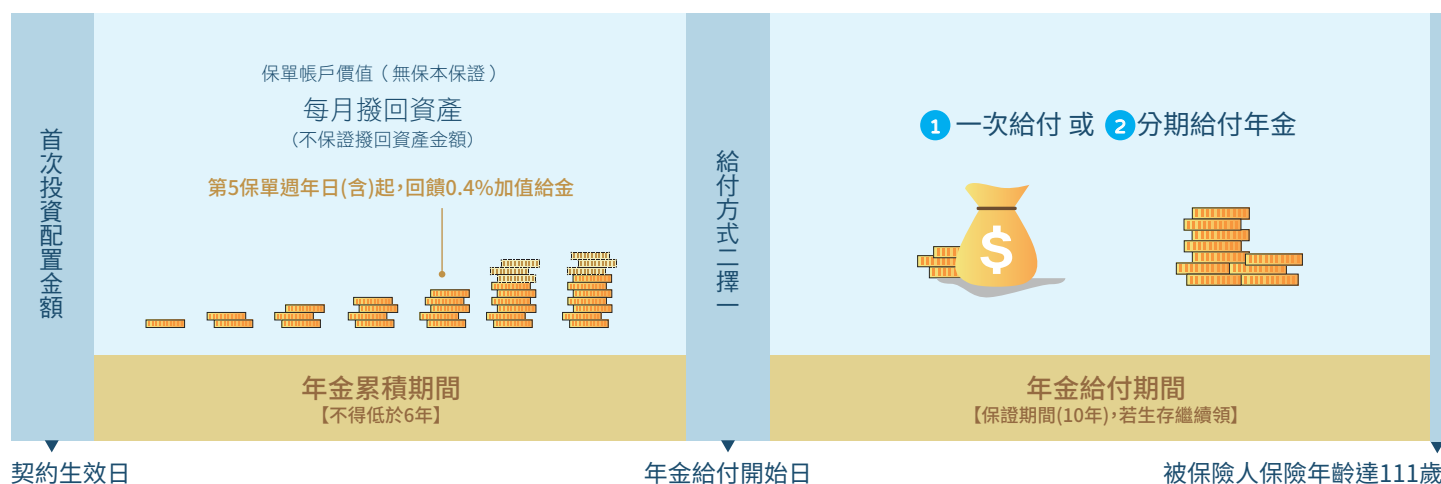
首次投資配置金額

保單帳戶價值（無保本保證）

每月撥回資產

（不保證撥回資產金額）

第5保單週年日(含)起，回饋0.4%加值給金

年金累積期間

【不得低於6年】

給付方式二擇一

1 一次給付 或 2 分期給付年金

年金給付期間

【保證期間(10年)，若生存繼續領】

契約生效日

年金給付開始日

被保險人保險年齡達111歲